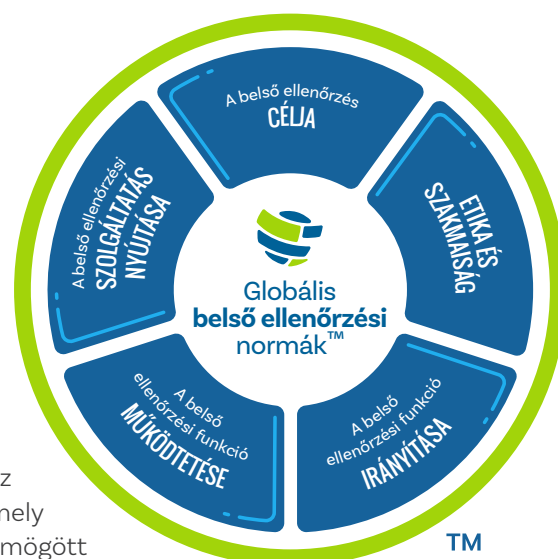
A belső ellenőrzés
CÉLJA

ETIKA ÉS
SZAKMAISÁG

A belső
ellenőrzési funkció
IRÁNYÍTÁSA

A belső
ellenőrzési funkció
MŰKÖDTETÉSE

A belső ellenőrzési
SZOLGÁLTATÁS
NYÚJTÁSA

Globális
belső ellenőrzési
normák™

z
mely
mögött

TM